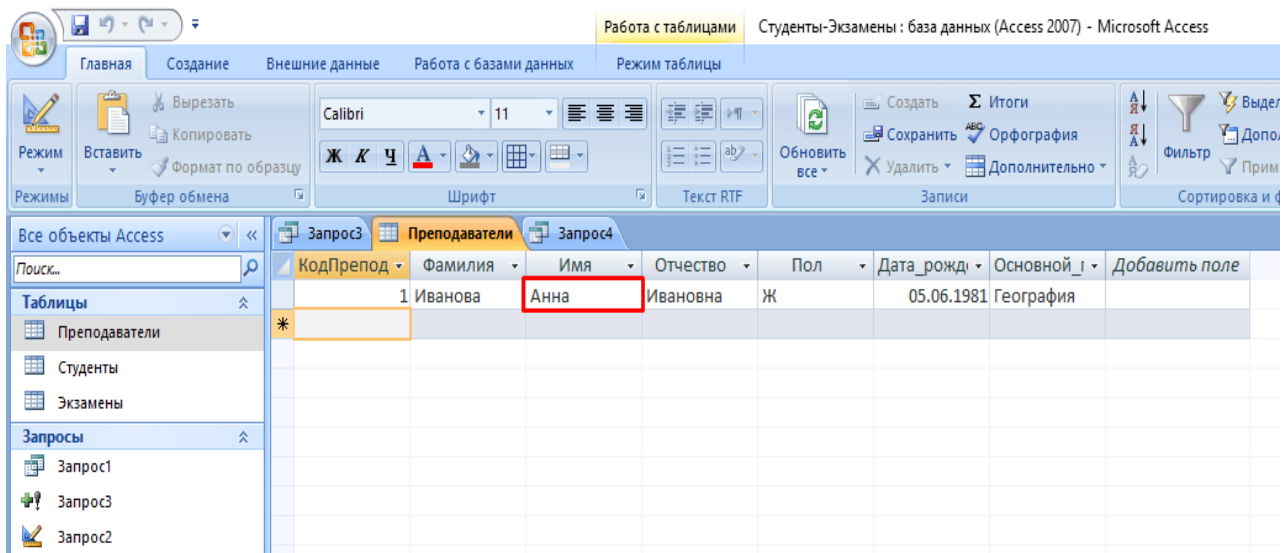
Работа с таблицами Студенты-Экзамены : база данных (Access 2007) - Microsoft Access

Главная Создание Внешние данные Работа с базами данных Режим таблицы

Режим
Режимы
Вставить
Вырезать
Копировать
Формат по образцу
Буфер обмена
Calibri
11
Ж К Ч А
Шрифт
Текст RTF
Обновить все
Создать
Сохранить
Удалить
Итоги
Орфография
Дополнительно
Записи
Фильтр
Выдел
Допол
Прим
Сортировка и ф

Все объекты Access
Поиск...
Таблицы
Преподаватели
Студенты
Экзамены
Запросы
Запрос1
Запрос3
Запрос2

Запрос3 Преподаватели Запрос4

| КодПрепод | Фамилия | Имя | Отчество | Пол | Дата_рожд | Основной_ | Добавить поле |
|---|---|---|---|---|---|---|---|
| 1 | Иванова | Анна | Ивановна | Ж | 05.06.1981 | География | |
| * | | | | | | | |